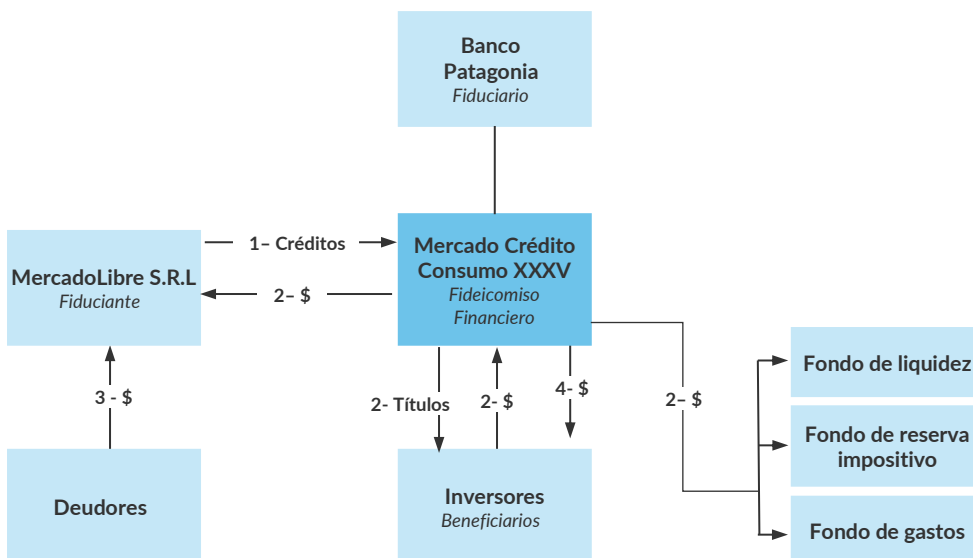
Banco Patagonia
*Fiduciario*

MercadoLibre S.R.L
*Fiduciante*

1– Créditos

2– $

Mercado Crédito Consumo XXXV
*Fideicomiso Financiero*

3 - $

2- Títulos

2- $

4- $

2– $

Fondo de liquidez

Fondo de reserva impositivo

Fondo de gastos

Deudores

Inversores
*Beneficiarios*